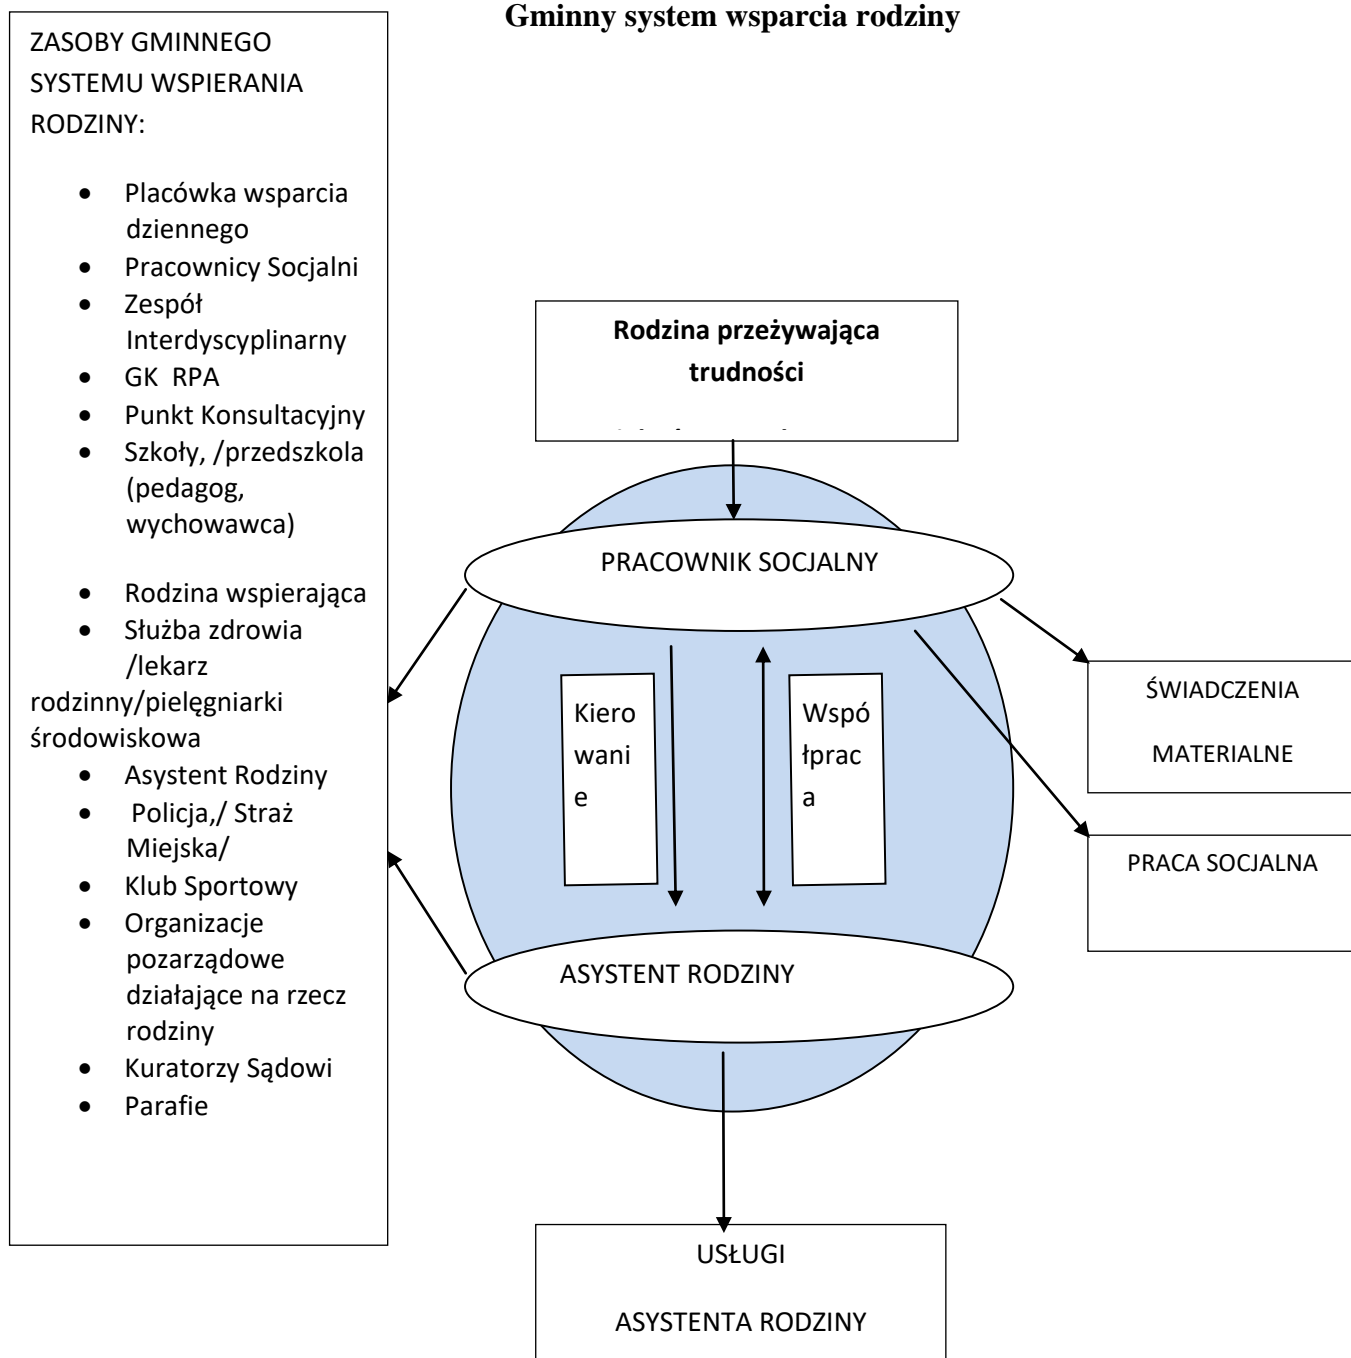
Gminny system wsparcia rodziny

ZASOBY GMINNEGO SYSTEMU WSPIERANIA RODZINY:

- Placówka wsparcia dziennego
- Pracownicy Socjalni
- Zespół Interdyscyplinarny
- GK RPA
- Punkt Konsultacyjny
- Szkoły, /przedszkola (pedagog, wychowawca)
- Rodzina wspierająca
- Służba zdrowia /lekarz rodzinny/pielęgniarki środowiskowa
- Asystent Rodziny
- Policja,/ Straż Miejska/
- Klub Sportowy
- Organizacje pozarządowe działające na rzecz rodziny
- Kuratorzy Sądowi
- Parafie

**Rodzina przeżywająca trudności**

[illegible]

PRACOWNIK SOCJALNY

Kiero wani e

Wspó łprac a

ASYSTENT RODZINY

ŚWIADCZENIA

MATERIALNE

PRACA SOCJALNA

USŁUGI

ASYSTENTA RODZINY